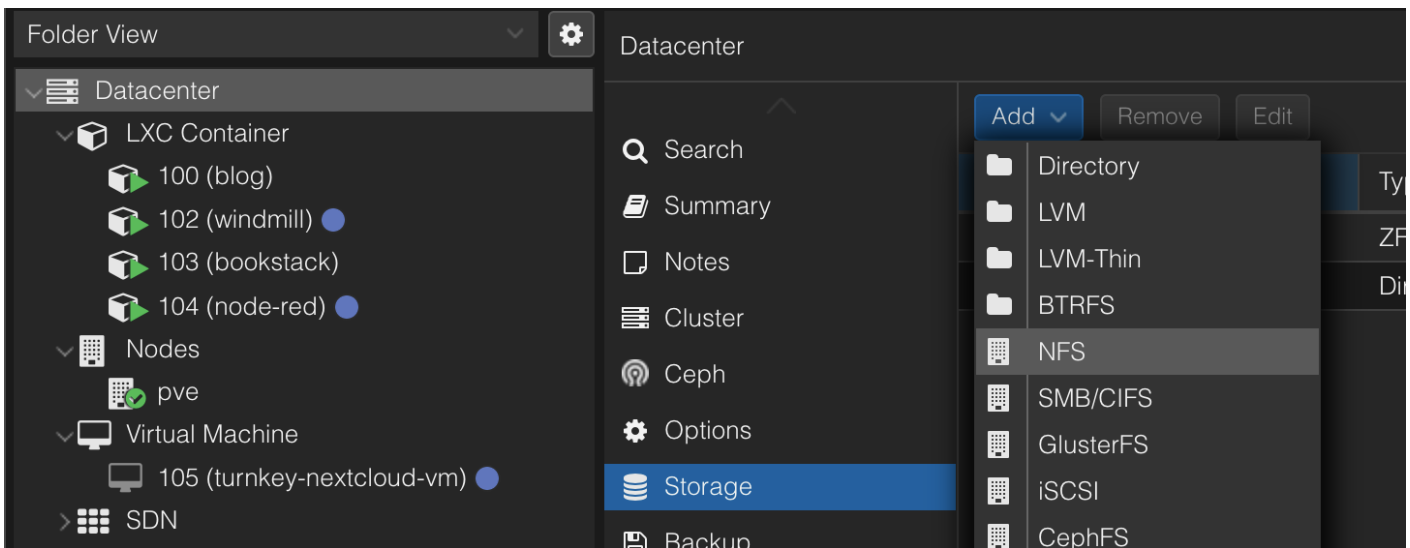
Folder View

Datacenter
LXC Container
100 (blog)
102 (windmill)
103 (bookstack)
104 (node-red)
Nodes
pve
Virtual Machine
105 (turnkey-nextcloud-vm)
SDN

Datacenter

Search
Summary
Notes
Cluster
Ceph
Options
Storage
Backup

Add
Remove
Edit

Directory
LVM
LVM-Thin
BTRFS
NFS
SMB/CIFS
GlusterFS
iSCSI
CephFS

Typ
ZF
Dir